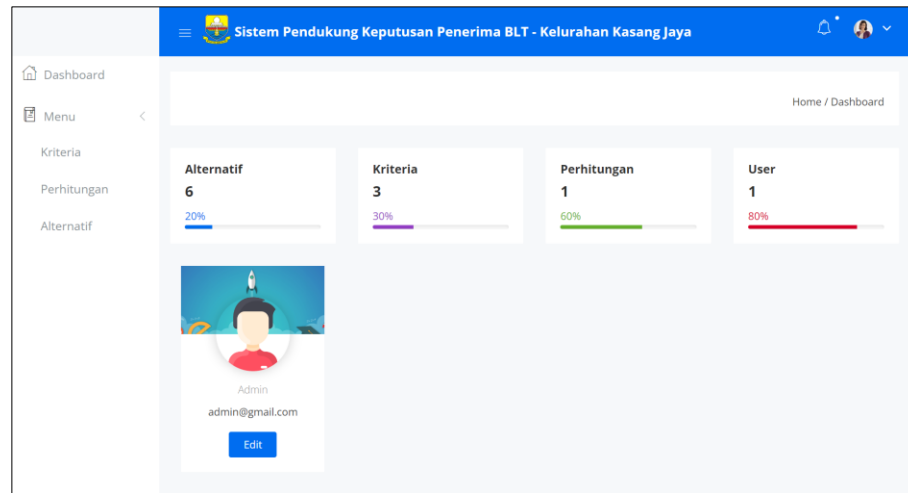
Sistem Pendukung Keputusan Penerima BLT - Kelurahan Kasang Jaya

Dashboard

Menu

Kriteria

Perhitungan

Alternatif

Home / Dashboard

Alternatif
6
20%

Kriteria
3
30%

Perhitungan
1
60%

User
1
80%

Admin

admin@gmail.com

Edit